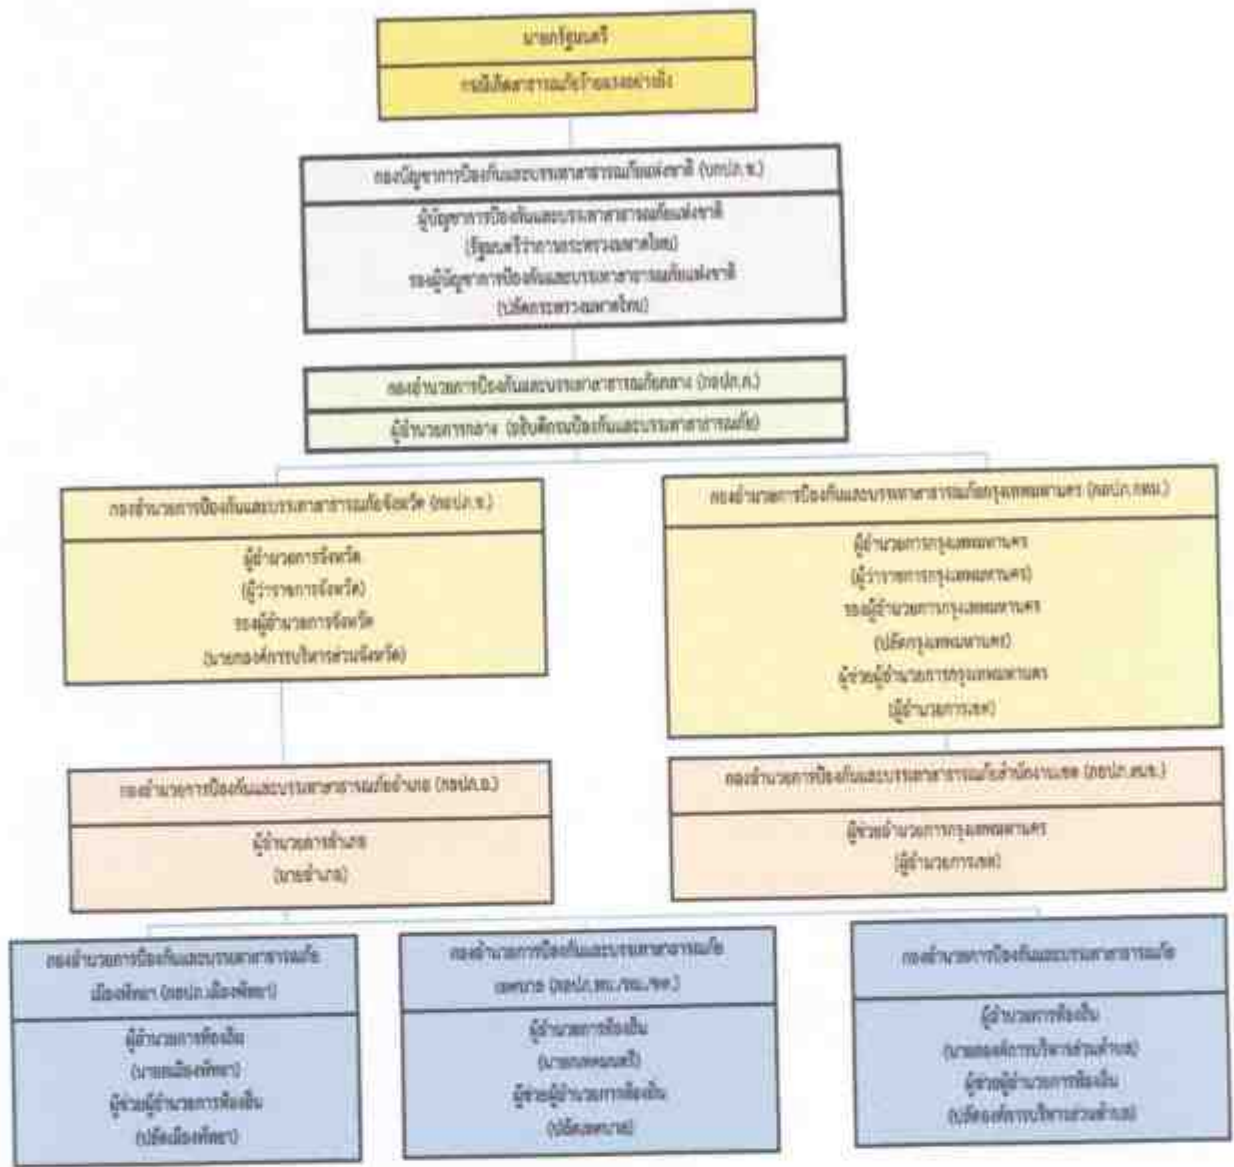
นายกรัฐมนตรี

กรณีเกิดสาธารณภัยร้ายแรงอย่างยิ่ง

กองบัญชาการป้องกันและบรรเทาสาธารณภัยแห่งชาติ (บกปภ.ช.)

ผู้บัญชาการป้องกันและบรรเทาสาธารณภัยแห่งชาติ (รัฐมนตรีว่าการกระทรวงมหาดไทย) รองผู้บัญชาการป้องกันและบรรเทาสาธารณภัยแห่งชาติ (ปลัดกระทรวงมหาดไทย)

กองอำนวยการป้องกันและบรรเทาสาธารณภัยกลาง (กอปภ.ก.)

ผู้อำนวยการกลาง (อธิบดีกรมป้องกันและบรรเทาสาธารณภัย)

กองอำนวยการป้องกันและบรรเทาสาธารณภัยจังหวัด (กอปภ.จ.)

ผู้อำนวยการจังหวัด (ผู้ว่าราชการจังหวัด) รองผู้อำนวยการจังหวัด (นายกองค์การบริหารส่วนจังหวัด)

กองอำนวยการป้องกันและบรรเทาสาธารณภัยกรุงเทพมหานคร (กอปภ.กทม.)

ผู้อำนวยการกรุงเทพมหานคร (ผู้ว่าราชการกรุงเทพมหานคร) รองผู้อำนวยการกรุงเทพมหานคร (ปลัดกรุงเทพมหานคร) ผู้ช่วยผู้อำนวยการกรุงเทพมหานคร (ผู้อำนวยการเขต)

กองอำนวยการป้องกันและบรรเทาสาธารณภัยอำเภอ (กอปภ.อ.)

ผู้อำนวยการอำเภอ (นายอำเภอ)

กองอำนวยการป้องกันและบรรเทาสาธารณภัยสำนักงานเขต (กอปภ.สนข.)

ผู้ช่วยผู้อำนวยการกรุงเทพมหานคร (ผู้อำนวยการเขต)

กองอำนวยการป้องกันและบรรเทาสาธารณภัยเมืองพัทยา (กอปภ.เมืองพัทยา)

ผู้อำนวยการท้องถิ่น (นายกเมืองพัทยา) ผู้ช่วยผู้อำนวยการท้องถิ่น (ปลัดเมืองพัทยา)

กองอำนวยการป้องกันและบรรเทาสาธารณภัยเทศบาล (กอปภ.ทน./ทม./ทต.)

ผู้อำนวยการท้องถิ่น (นายกเทศมนตรี) ผู้ช่วยผู้อำนวยการท้องถิ่น (ปลัดเทศบาล)

กองอำนวยการป้องกันและบรรเทาสาธารณภัย

ผู้อำนวยการท้องถิ่น (นายกองค์การบริหารส่วนตำบล) ผู้ช่วยผู้อำนวยการท้องถิ่น (ปลัดองค์การบริหารส่วนตำบล)